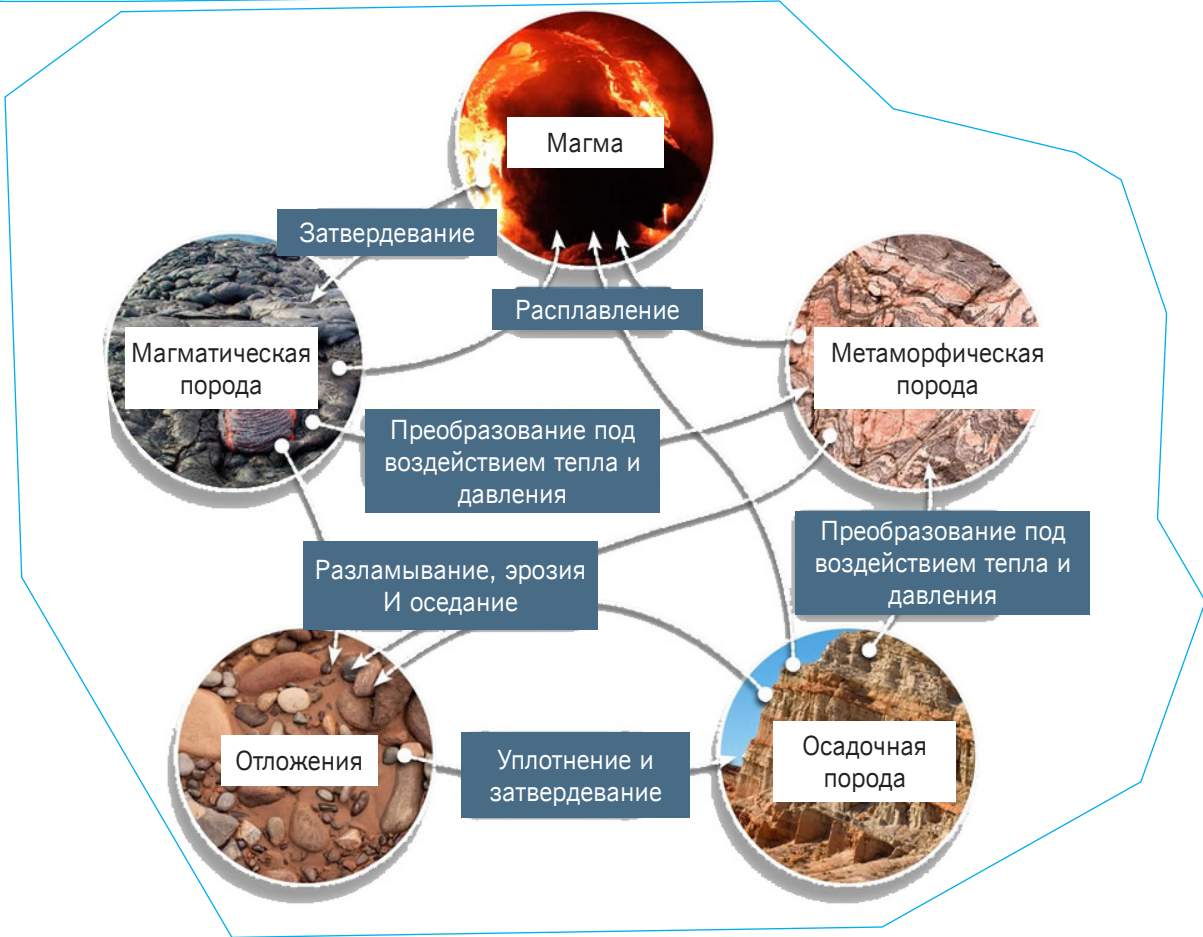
Магма

Затвердевание

Расплавление

Магматическая порода

Метаморфическая порода

Преобразование под воздействием тепла и давления

Преобразование под воздействием тепла и давления

Разламывание, эрозия И оседание

Отложения

Уплотнение и затвердевание

Осадочная порода